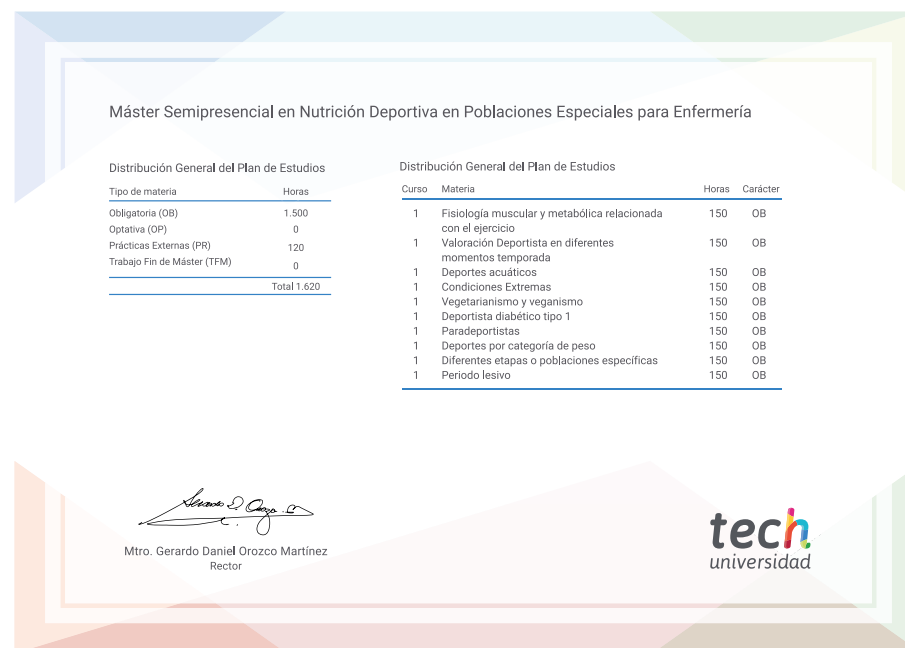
Máster Semipresencial en Nutrición Deportiva en Poblaciones Especiales para Enfermería

Distribución General del Plan de Estudios

| Tipo de materia | Horas |
|---|---|
| Obligatoria (OB) | 1.500 |
| Optativa (OP) | 0 |
| Prácticas Externas (PR) | 120 |
| Trabajo Fin de Máster (TFM) | 0 |
| | Total 1.620 |

Distribución General del Plan de Estudios

| Curso | Materia | Horas | Carácter |
|---|---|---|---|
| 1 | Fisiología muscular y metabólica relacionada con el ejercicio | 150 | OB |
| 1 | Valoración Deportista en diferentes momentos temporada | 150 | OB |
| 1 | Deportes acuáticos | 150 | OB |
| 1 | Condiciones Extremas | 150 | OB |
| 1 | Vegetarianismo y veganismo | 150 | OB |
| 1 | Deportista diabético tipo 1 | 150 | OB |
| 1 | Paradeportistas | 150 | OB |
| 1 | Deportes por categoría de peso | 150 | OB |
| 1 | Diferentes etapas o poblaciones específicas | 150 | OB |
| 1 | Periodo lesivo | 150 | OB |

Mtro. Gerardo Daniel Orozco Martínez
Rector

tech
universidad